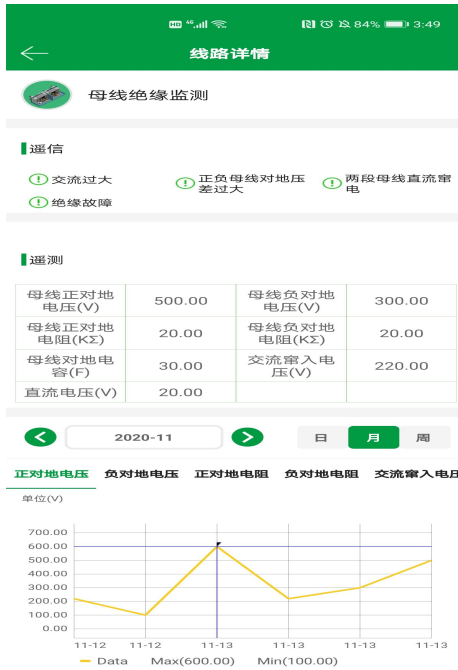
HD 4G .ıll 84% 3:49

线路详情

母线绝缘监测

遥信

交流过大

正负母线对地压差过大

两段母线直流窜电

绝缘故障

遥测

| 母线正对地电压(V) | 500.00 | 母线负对地电压(V) | 300.00 |
|---|---|---|---|
| 母线正对地电阻(KΣ) | 20.00 | 母线负对地电阻(KΣ) | 20.00 |
| 母线对地电容(F) | 30.00 | 交流窜入电压(V) | 220.00 |
| 直流电压(V) | 20.00 | | |

2020-11

日 月 周

正对地电压 负对地电压 正对地电阻 负对地电阻 交流窜入电压

单位(V)

700.00
600.00
500.00
400.00
300.00
200.00
100.00
0.00

11-12 11-12 11-13 11-13 11-13 11-13

Data Max(600.00) Min(100.00)